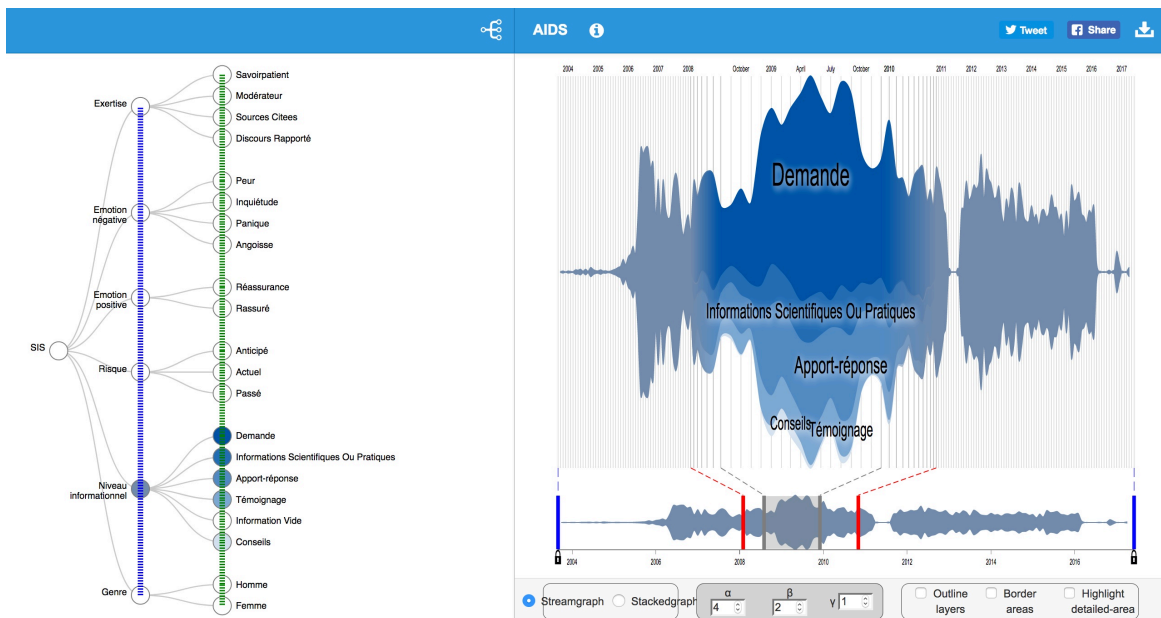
AIDS

Tweet
Share

SIS

Exertise
Savoirpatient
Modérateur
Sources Citees
Discours Rapporté

Émotion négative
Peur
Inquiétude
Panique
Angoisse

Émotion positive
Réassurance
Rassuré

Risque
Anticipé
Actuel
Passé

Niveau informationnel
Demande
Informations Scientifiques Ou Pratiques
Apport-réponse
Témoignage
Information Vide
Conseils

Genre
Homme
Femme

2004 2005 2006 2007 2008 October 2009 April July October 2010 2011 2012 2013 2014 2015 2016 2017

Demande
Informations Scientifiques Ou Pratiques
Apport-réponse
Conseils Témoignage

2004 2006 2008 2010 2012 2014 2016

Streamgraph
Stackedgraph
α 4
β 2
γ 1
Outline layers
Border areas
Highlight detailed-area